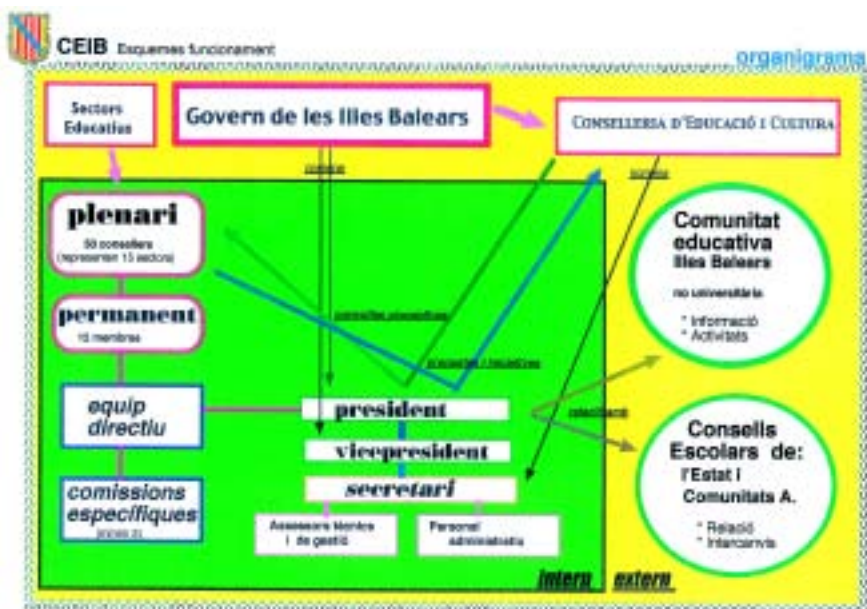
CEIB Esquemes funcionament

organigrama

Sectors Educatius

Govern de les Illes Balears

Conselleria d'Educació i Cultura

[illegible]

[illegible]

plenari
50 consellers
(representen 15 sectors)

permanent
15 membres

consultes específiques

propostes / iniciatives

Comunitat educativa Illes Balears
no universitària
* Informació
* Activitats

equip directiu

president

relacions

vicepresident

Consells Escolars de:
l'Estat i Comunitats A.
* Relació
* Intercanvis

comissions específiques
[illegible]

secretari

Assessoria tècnica i de gestió

Personal administratiu

intern

extern